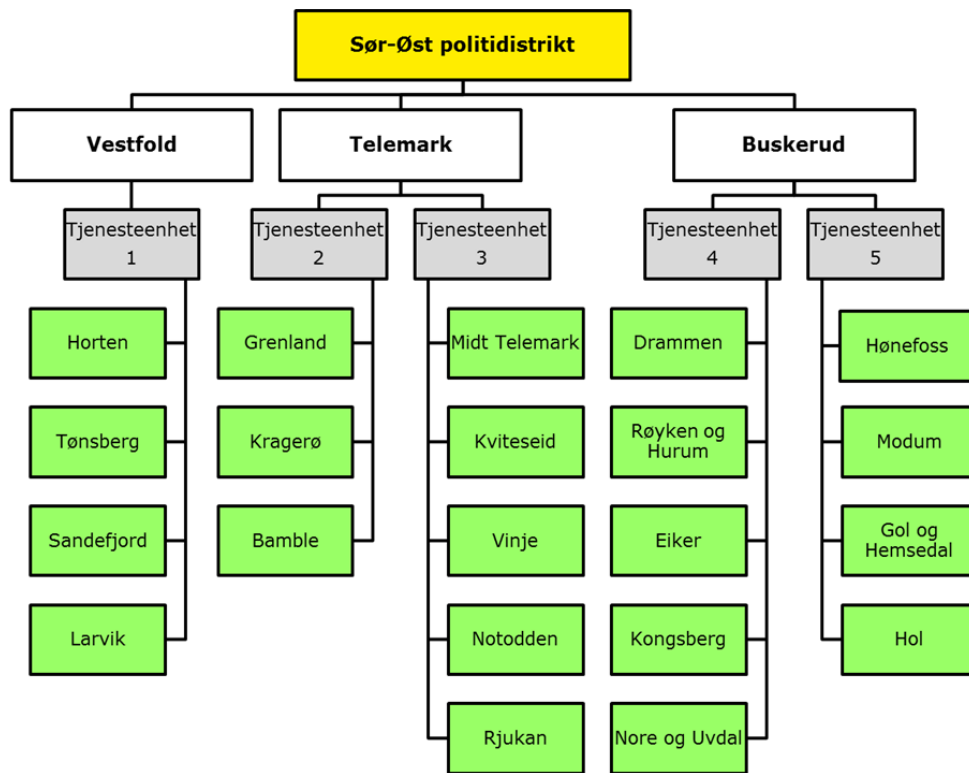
Sør-Øst politidistrikt

Vestfold

Tjenesteenhet 1

Horten

Tønsberg

Sandefjord

Larvik

Telemark

Tjenesteenhet 2

Grenland

Kragerø

Bamble

Tjenesteenhet 3

Midt Telemark

Kviteseid

Vinje

Notodden

Rjukan

Buskerud

Tjenesteenhet 4

Drammen

Røyken og Hurum

Eiker

Kongsberg

Nore og Uvdal

Tjenesteenhet 5

Hønefoss

Modum

Gol og Hemsedal

Hol